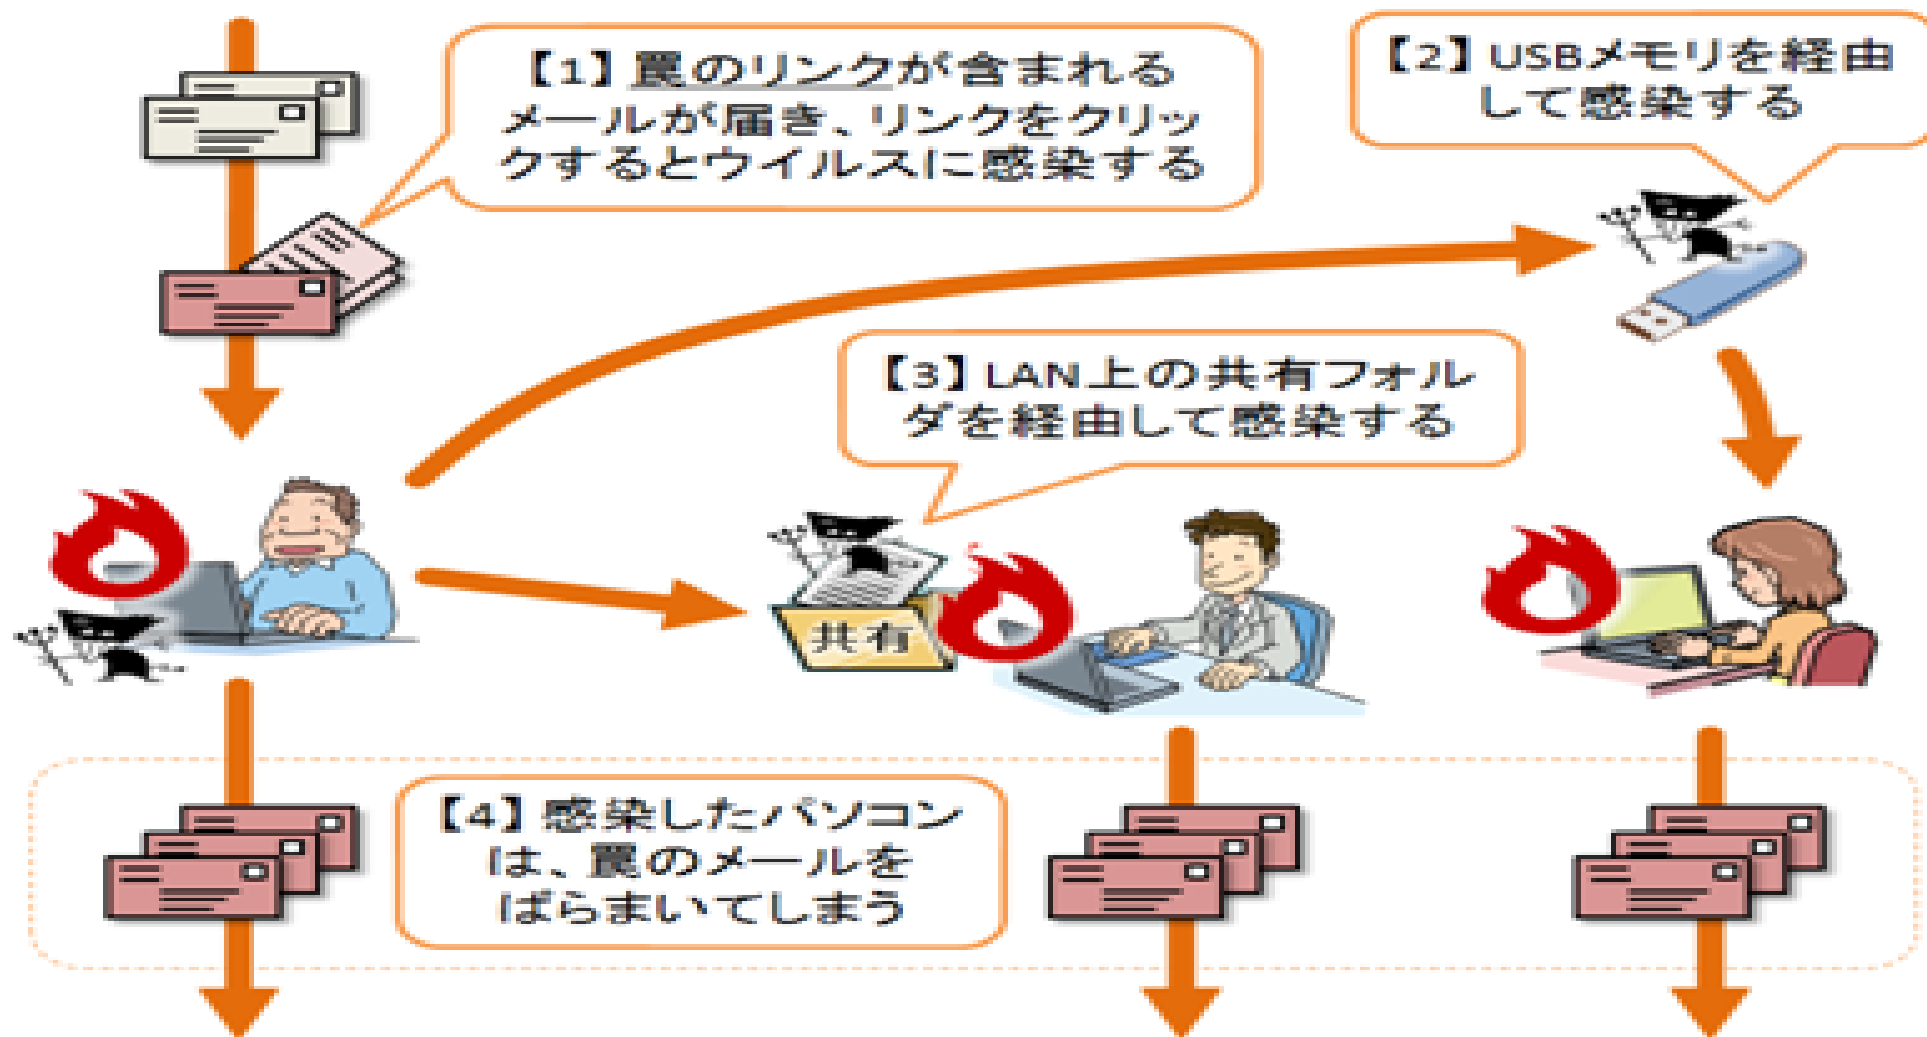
【1】罠のリンクが含まれるメールが届き、リンクをクリックするとウイルスに感染する

【2】USBメモリを経由して感染する

【3】LAN上の共有フォルダを経由して感染する

共有

【4】感染したパソコンは、罠のメールをばらまいてしまう